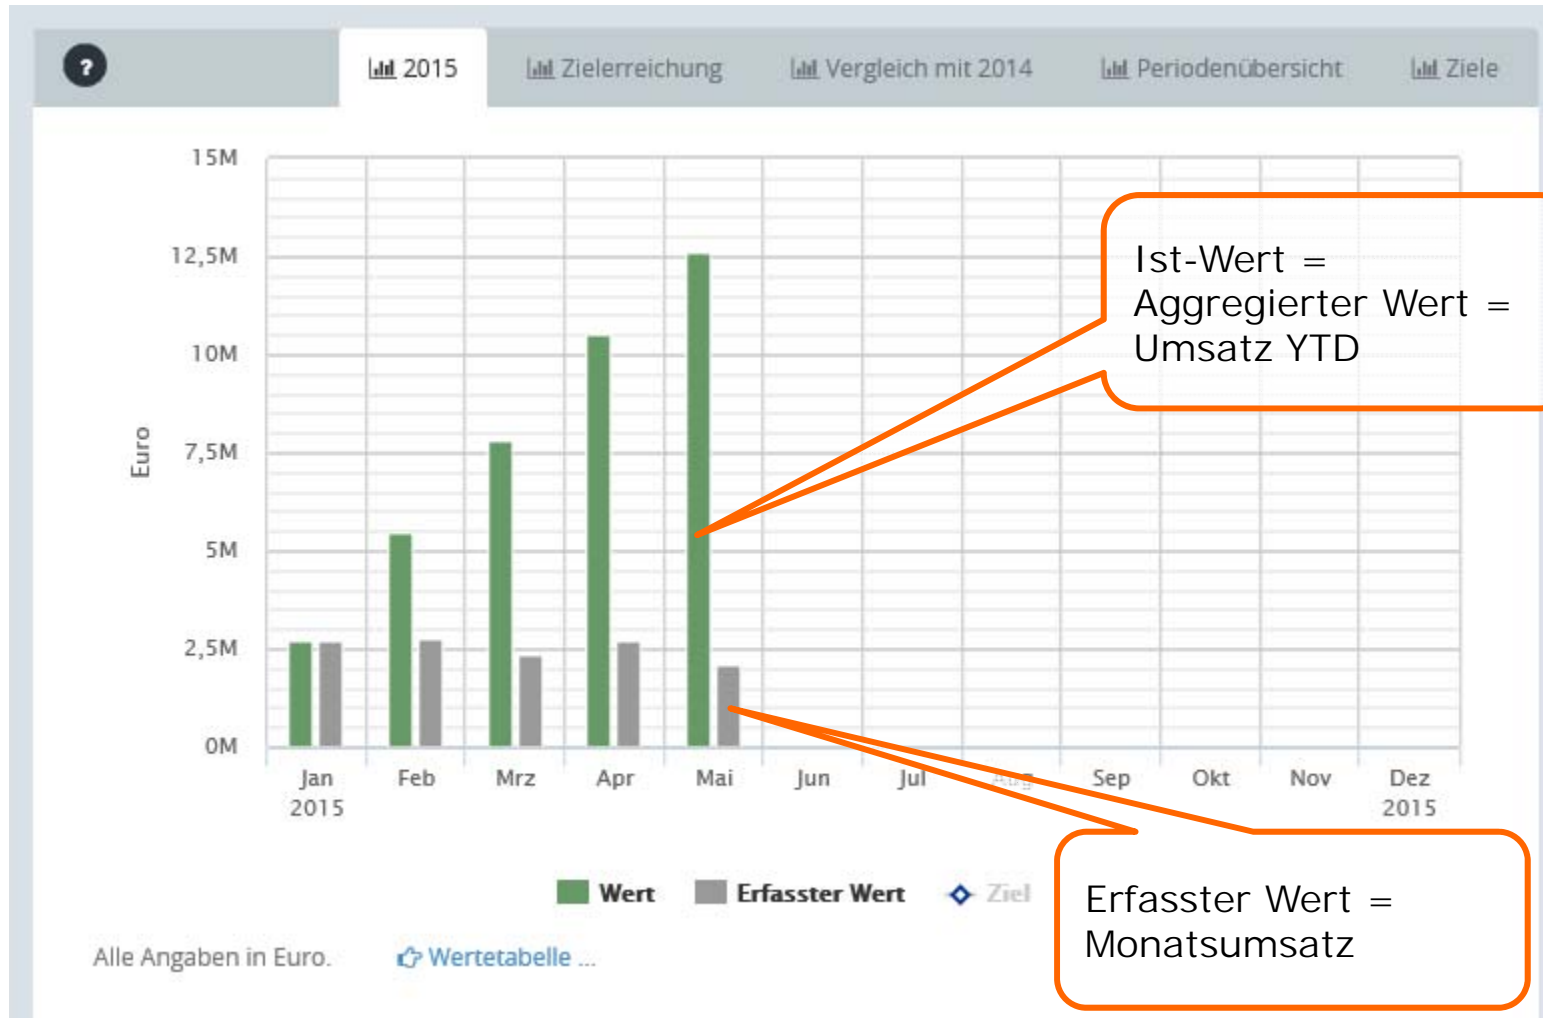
?

2015 | Zielerreichung | Vergleich mit 2014 | Periodenübersicht | Ziele

15M
12,5M
10M
7,5M
5M
2,5M
0M

Euro

Jan 2015
Feb
Mrz
Apr
Mai
Jun
Jul
Aug
Sep
Okt
Nov
Dez 2015

Ist-Wert = Aggregierter Wert = Umsatz YTD

Erfasster Wert = Monatsumsatz

Wert
Erfasster Wert
Ziel

Alle Angaben in Euro.

Wertetabelle ...